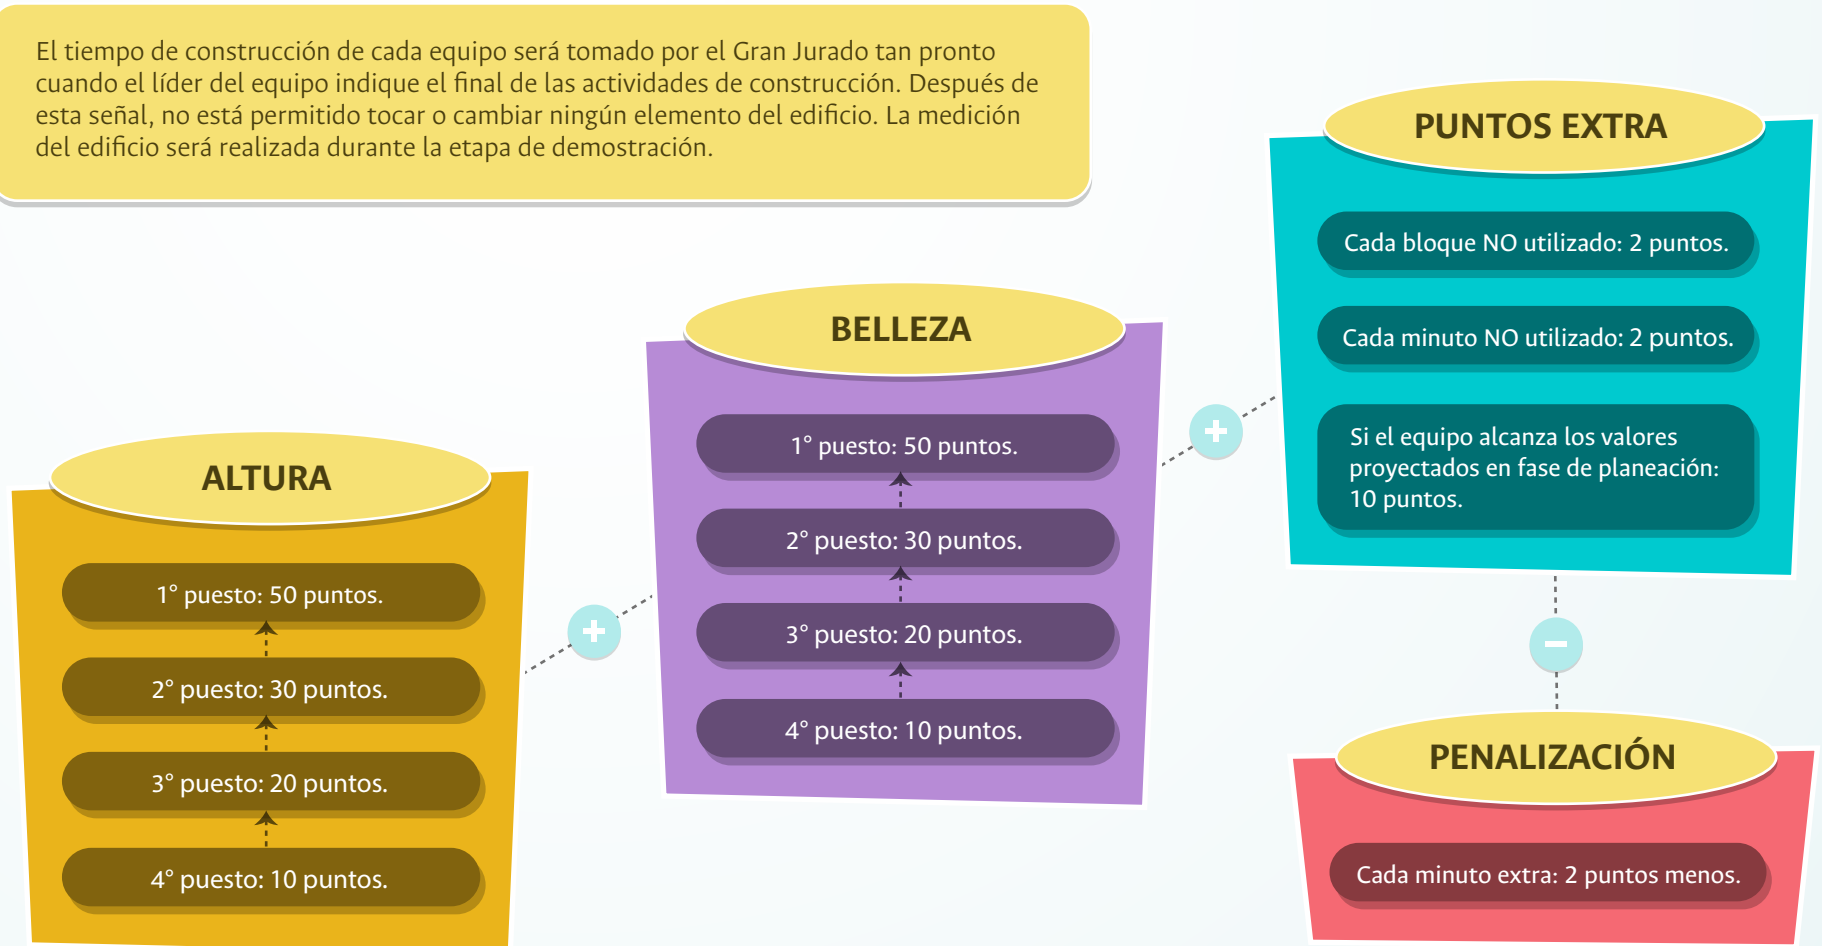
El tiempo de construcción de cada equipo será tomado por el Gran Jurado tan pronto cuando el líder del equipo indique el final de las actividades de construcción. Después de esta señal, no está permitido tocar o cambiar ningún elemento del edificio. La medición del edificio será realizada durante la etapa de demostración.

PUNTOS EXTRA

Cada bloque NO utilizado: 2 puntos.

Cada minuto NO utilizado: 2 puntos.

Si el equipo alcanza los valores proyectados en fase de planeación: 10 puntos.

BELLEZA

1° puesto: 50 puntos.

2° puesto: 30 puntos.

3° puesto: 20 puntos.

4° puesto: 10 puntos.

ALTURA

1° puesto: 50 puntos.

2° puesto: 30 puntos.

3° puesto: 20 puntos.

4° puesto: 10 puntos.

PENALIZACIÓN

Cada minuto extra: 2 puntos menos.